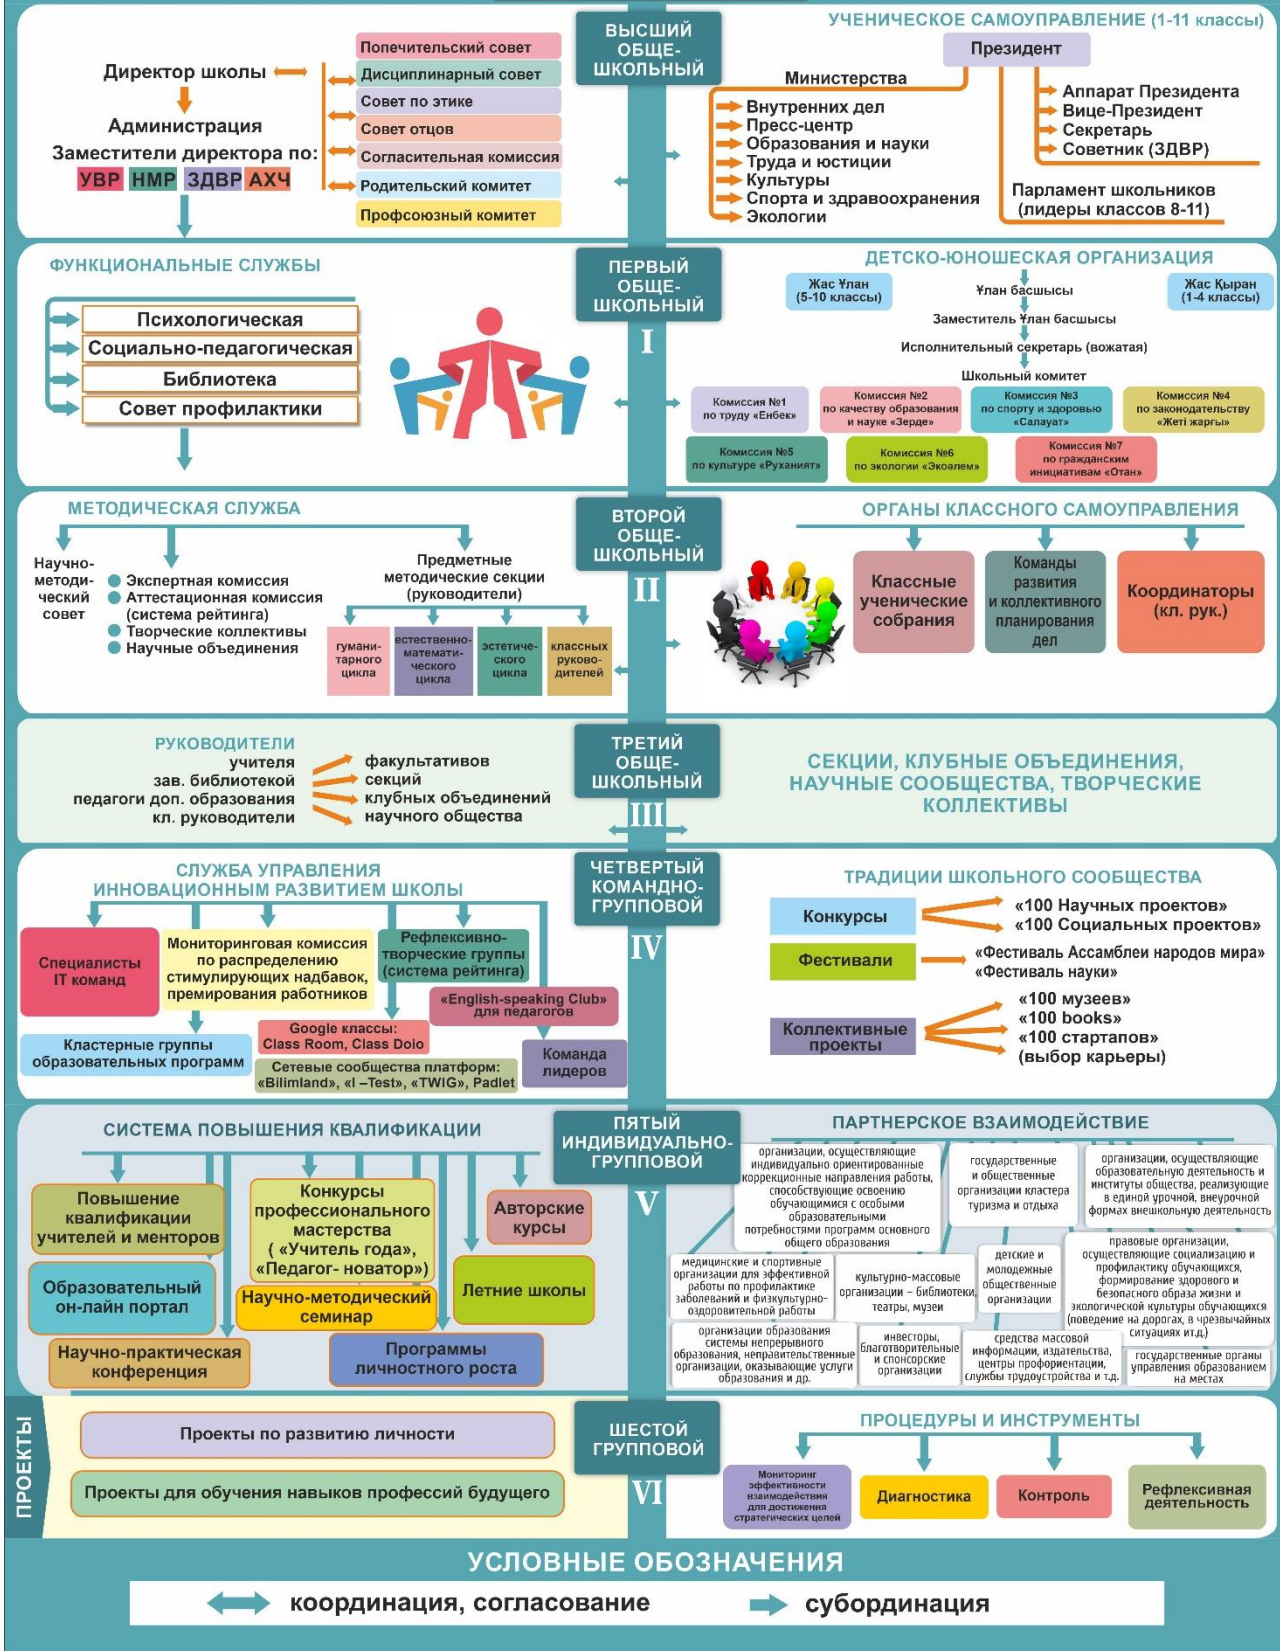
ВЫСШИЙ ОБЩЕ-ШКОЛЬНЫЙ

Директор школы

Администрация

Заместители директора по:

УВР НМР ЗДВР АХЧ

Попечительский совет
Дисциплинарный совет
Совет по этике
Совет отцов
Согласительная комиссия
Родительский комитет
Профсоюзный комитет

УЧЕНИЧЕСКОЕ САМОУПРАВЛЕНИЕ (1-11 классы)

Президент

Министерства
Внутренних дел
Пресс-центр
Образования и науки
Труда и юстиции
Культуры
Спорта и здравоохранения
Экологии

Аппарат Президента
Вице-Президент
Секретарь
Советник (ЗДВР)

Парламент школьников (лидеры классов 8-11)

ФУНКЦИОНАЛЬНЫЕ СЛУЖБЫ

Психологическая
Социально-педагогическая
Библиотека
Совет профилактики

ПЕРВЫЙ ОБЩЕ-ШКОЛЬНЫЙ
I

ДЕТСКО-ЮНОШЕСКАЯ ОРГАНИЗАЦИЯ

Жас Ұлан (5-10 классы)
Ұлан басшысы
Жас Қыран (1-4 классы)
Заместитель Ұлан басшысы
Исполнительный секретарь (вожатая)
Школьный комитет

Комиссия №1 по труду «Еңбек»
Комиссия №2 по качеству образования и науке «Зерде»
Комиссия №3 по спорту и здоровью «Салауат»
Комиссия №4 по законодательству «Жеті жарғы»
Комиссия №5 по культуре «Руханият»
Комиссия №6 по экологии «Экоәлем»
Комиссия №7 по гражданским инициативам «Отан»

МЕТОДИЧЕСКАЯ СЛУЖБА

Научно-методический совет

Экспертная комиссия
Аттестационная комиссия (система рейтинга)
Творческие коллективы
Научные объединения

Предметные методические секции (руководители)

гуманитарного цикла
естественно-математического цикла
эстетического цикла
классных руководителей

ВТОРОЙ ОБЩЕ-ШКОЛЬНЫЙ
II

ОРГАНЫ КЛАССНОГО САМОУПРАВЛЕНИЯ

Классные ученические собрания
Команды развития и коллективного планирования дел
Координаторы (кл. рук.)

РУКОВОДИТЕЛИ
учителя
зав. библиотекой
педагоги доп. образования
кл. руководители

факультативов
секций
клубных объединений
научного общества

ТРЕТИЙ ОБЩЕ-ШКОЛЬНЫЙ
III

СЕКЦИИ, КЛУБНЫЕ ОБЪЕДИНЕНИЯ, НАУЧНЫЕ СООБЩЕСТВА, ТВОРЧЕСКИЕ КОЛЛЕКТИВЫ

СЛУЖБА УПРАВЛЕНИЯ ИННОВАЦИОННЫМ РАЗВИТИЕМ ШКОЛЫ

Специалисты IT команд
Мониторинговая комиссия по распределению стимулирующих надбавок, премирования работников
Рефлексивно-творческие группы (система рейтинга)
«English-speaking Club» для педагогов
Кластерные группы образовательных программ
Google классы: Class Room, Class Dojo
Сетевые сообщества платформ: «Bilimland», «I –Test», «TWIG», Padlet
Команда лидеров

ЧЕТВЕРТЫЙ КОМАНДНО-ГРУППОВОЙ
IV

ТРАДИЦИИ ШКОЛЬНОГО СООБЩЕСТВА

Конкурсы
«100 Научных проектов»
«100 Социальных проектов»
Фестивали
«Фестиваль Ассамблеи народов мира»
«Фестиваль науки»
Коллективные проекты
«100 музеев»
«100 books»
«100 стартапов»
(выбор карьеры)

СИСТЕМА ПОВЫШЕНИЯ КВАЛИФИКАЦИИ

Повышение квалификации учителей и менторов
Конкурсы профессионального мастерства ( «Учитель года», «Педагог- новатор»)
Авторские курсы
Образовательный он-лайн портал
Научно-методический семинар
Летние школы
Научно-практическая конференция
Программы личностного роста

ПЯТЫЙ ИНДИВИДУАЛЬНО-ГРУППОВОЙ
V

ПАРТНЕРСКОЕ ВЗАИМОДЕЙСТВИЕ

организации, осуществляющие индивидуально ориентированные коррекционные направления работы, способствующие освоению обучающимися с особыми образовательными потребностями программ основного общего образования
государственные и общественные организации кластера туризма и отдыха
организации, осуществляющие образовательную деятельность и институты общества, реализующие в единой урочной, внеурочной формах внешкольную деятельность
медицинские и спортивные организации для эффективной работы по профилактике заболеваний и физкультурно-оздоровительной работы
культурно-массовые организации – библиотеки, театры, музеи
детские и молодежные общественные организации
правовые организации, осуществляющие социализацию и профилактику обучающихся, формирование здорового и безопасного образа жизни и экологической культуры обучающихся (поведение на дорогах, в чрезвычайных ситуациях ит.д)
организации образования системы непрерывного образования, неправительственные организации, оказывающие услуги образования и др.
инвесторы, благотворительные и спонсорские организации
средства массовой информации, издательства, центры профориентации, службы трудоустройства и т.д.
государственные органы управления образованием на местах

ПРОЕКТЫ

Проекты по развитию личности
Проекты для обучения навыков профессий будущего

ШЕСТОЙ ГРУППОВОЙ
VI

ПРОЦЕДУРЫ И ИНСТРУМЕНТЫ

Мониторинг эффективности взаимодействия для достижения стратегических целей
Диагностика
Контроль
Рефлексивная деятельность

УСЛОВНЫЕ ОБОЗНАЧЕНИЯ

координация, согласование
субординация